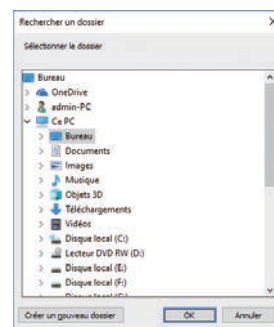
Rechercher un dossier

Sélectionner le dossier

Bureau
OneDrive
admin-PC
Ce PC
Bureau
Documents
Images
Musique
Objets 3D
Téléchargements
Vidéos
Disque local (C:)
Lecteur DVD RW (D:)
Disque local (E:)
Disque local (F:)
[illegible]

Créer un nouveau dossier
OK
Annuler